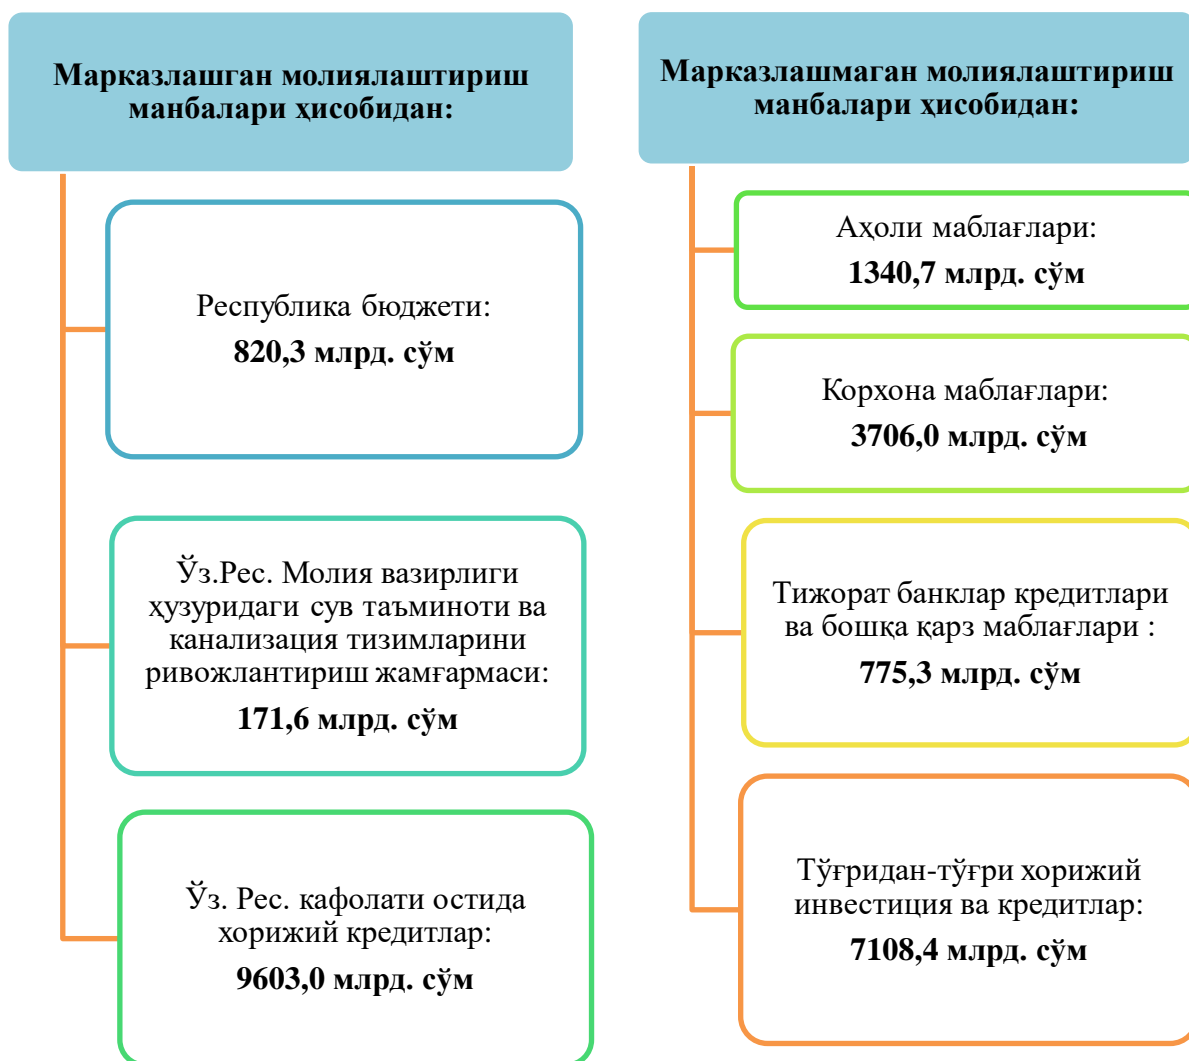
Марказлашган молиялаштириш манбалари ҳисобидан:

Республика бюджети:
**820,3 млрд. сўм**

Ўз.Рес. Молия вазирлиги ҳузуридаги сув таъминоти ва канализация тизимларини ривожлантириш жамғармаси:
**171,6 млрд. сўм**

Ўз. Рес. кафолати остида хорижий кредитлар:
**9603,0 млрд. сўм**

Марказлашмаган молиялаштириш манбалари ҳисобидан:

Аҳоли маблағлари:
**1340,7 млрд. сўм**

Корхона маблағлари:
**3706,0 млрд. сўм**

Тижорат банклар кредитлари ва бошқа қарз маблағлари :
**775,3 млрд. сўм**

Тўғридан-тўғри хорижий инвестиция ва кредитлар:
**7108,4 млрд. сўм**